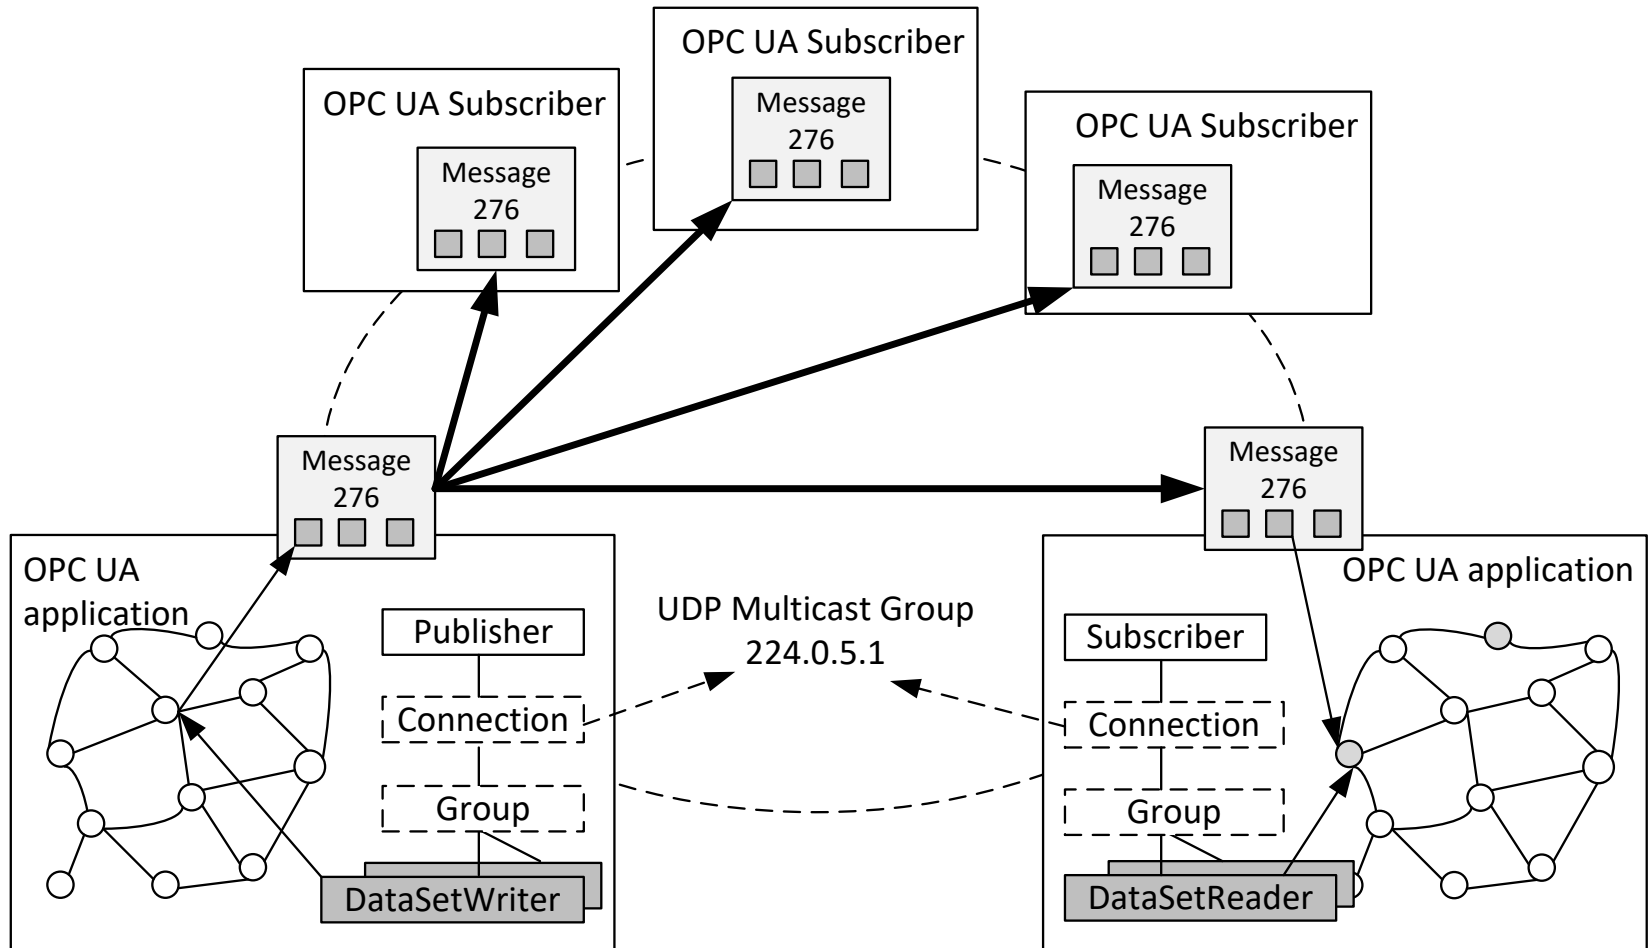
OPC UA Subscriber

Message 276

OPC UA Subscriber

Message 276

OPC UA Subscriber

Message 276

Message 276

Message 276

OPC UA application

Publisher

Connection

Group

DataSetWriter

UDP Multicast Group 224.0.5.1

OPC UA application

Subscriber

Connection

Group

DataSetReader